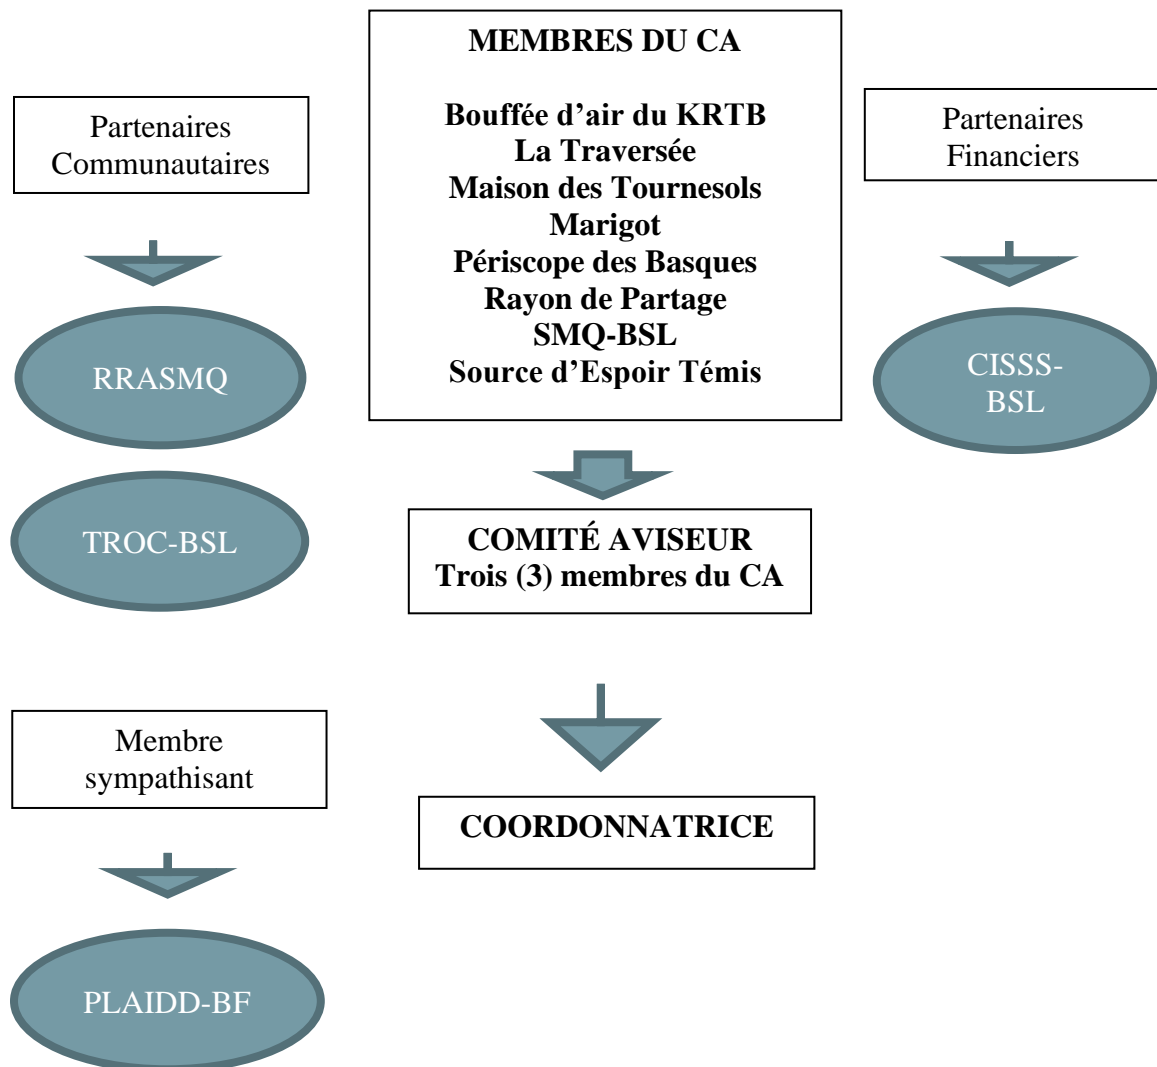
MEMBRES DU CA

Bouffée d'air du KRTB
La Traversée
Maison des Tournesols
Marigot
Périscope des Basques
Rayon de Partage
SMQ-BSL
Source d'Espoir Témis

Partenaires Communautaires

RRASMQ

TROC-BSL

Partenaires Financiers

CISSS-BSL

COMITÉ AVISEUR
Trois (3) membres du CA

Membre sympathisant

PLAIDD-BF

COORDONNATRICE